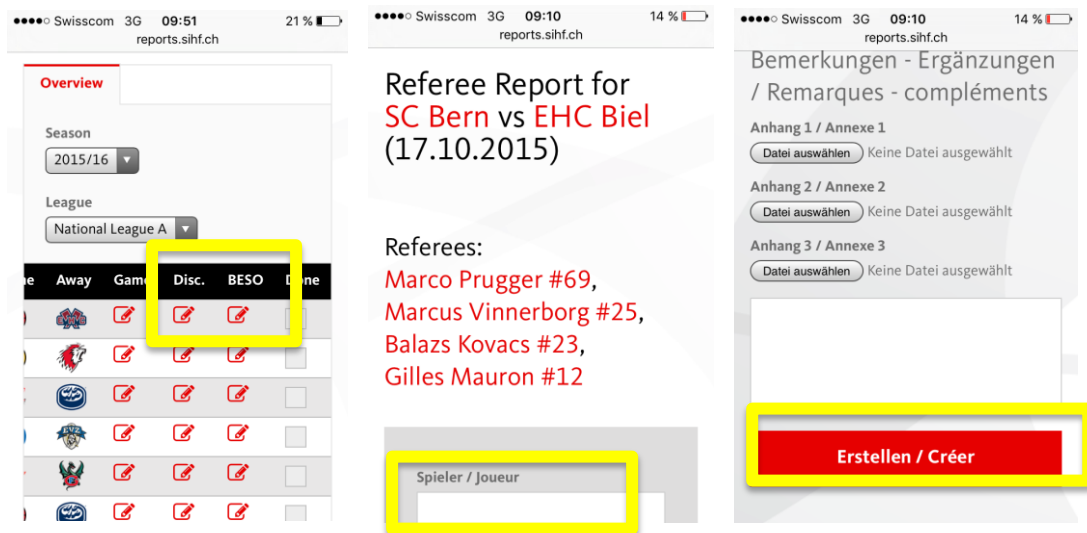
●●●●○ Swisscom 3G 09:51 21 %
reports.sihf.ch

Overview

Season
2015/16

League
National League A

| ne | Away | Gam | Disc. | BESO | D ne |
|---|---|---|---|---|---|

●●●●○ Swisscom 3G 09:10 14 %
reports.sihf.ch

Referee Report for SC Bern vs EHC Biel (17.10.2015)

Referees:
Marco Prugger #69,
Marcus Vinnerborg #25,
Balazs Kovacs #23,
Gilles Mauron #12

Spieler / Joueur

●●●●○ Swisscom 3G 09:10 14 %
reports.sihf.ch

Bemerkungen - Ergänzungen / Remarques - compléments

Anhang 1 / Annexe 1
Datei auswählen Keine Datei ausgewählt

Anhang 2 / Annexe 2
Datei auswählen Keine Datei ausgewählt

Anhang 3 / Annexe 3
Datei auswählen Keine Datei ausgewählt

Erstellen / Créer